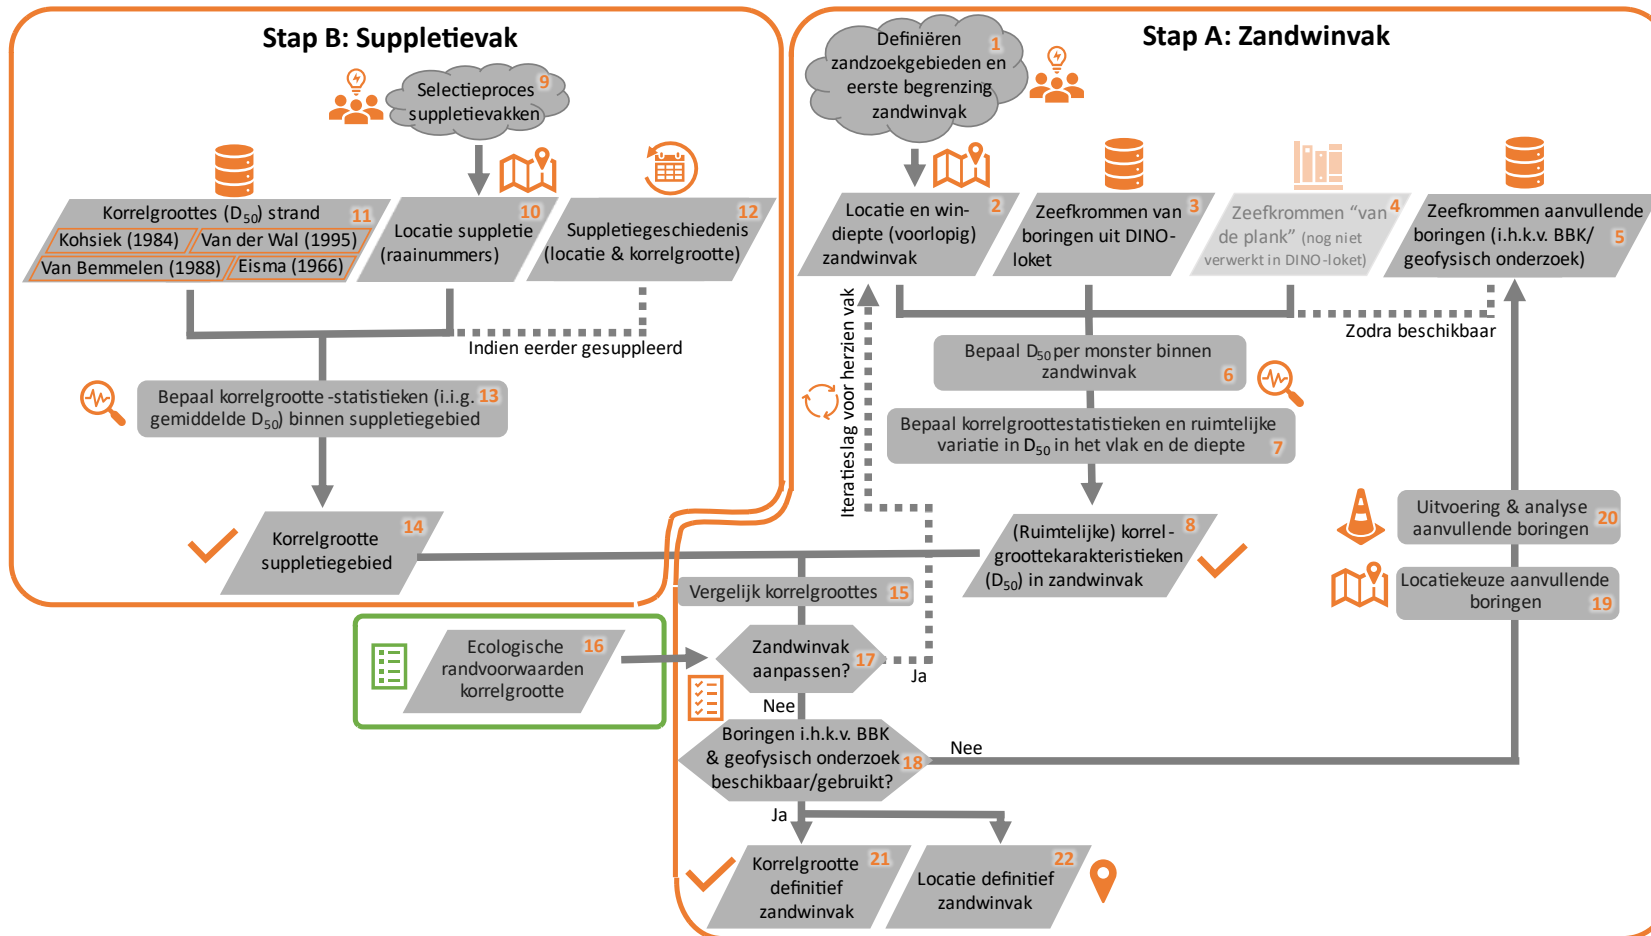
Stap B: Suppletievak

Selectieproces suppletievakken 9

Korrelgroottes ($D_{50}$) strand 11
Kohsiek (1984) Van der Wal (1995)
Van Bemmelen (1988) Eisma (1966)

Locatie suppletie (raainummers) 10

Suppletiegeschiedenis (locatie & korrelgrootte) 12

Indien eerder gesuppleerd

Bepaal korrelgrootte -statistieken (i.i.g. gemiddelde $D_{50}$) binnen suppletiegebied 13

Korrelgrootte suppletiegebied 14

Stap A: Zandwinvak

Definiëren zandzoekgebieden en eerste begrenzing zandwinvak 1

Locatie en win-diepte (voorlopig) zandwinvak 2

Zeefkrommen van boringen uit DINO-loket 3

Zeefkrommen "van de plank" (nog niet verwerkt in DINO-loket) 4

Zeefkrommen aanvullende boringen (i.h.k.v. BBK/ geofysisch onderzoek) 5

Zodra beschikbaar

Bepaal $D_{50}$ per monster binnen zandwinvak 6

Bepaal korrelgroottestatistieken en ruimtelijke variatie in $D_{50}$ in het vlak en de diepte 7

Iteratieslag voor herzien vak

(Ruimtelijke) korrel-groottekarakteristieken ($D_{50}$) in zandwinvak 8

Uitvoering & analyse aanvullende boringen 20

Locatiekeuze aanvullende boringen 19

Vergelijk korrelgroottes 15

Ecologische randvoorwaarden korrelgrootte 16

Zandwinvak aanpassen? 17

Ja

Nee

Boringen i.h.k.v. BBK & geofysisch onderzoek beschikbaar/gebruikt? 18

Nee

Ja

Korrelgrootte definitief zandwinvak 21

Locatie definitief zandwinvak 22